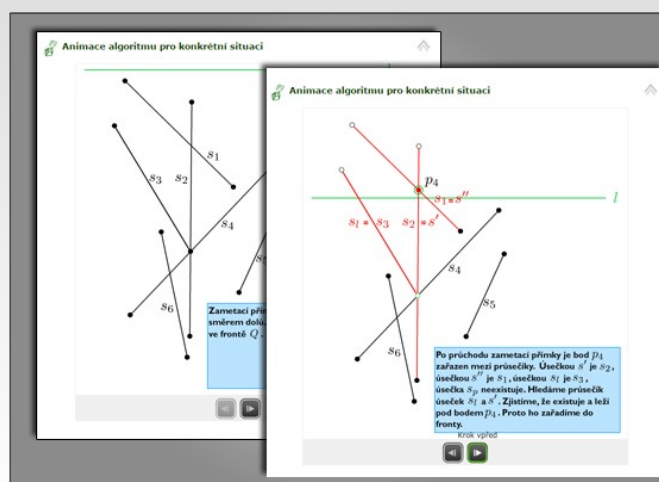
Animace algoritmu pro konkrétní situaci

$s_1$

$s_3$ $s_2$

$s_4$

$s_6$

Zametací přím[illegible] směrem dolů. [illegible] ve frontě $Q$. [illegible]

Animace algoritmu pro konkrétní situaci

$p_4$

$s_1 = s''$

$l$

$s_l = s_3$ $s_2 = s'$

$s_4$

$s_5$

$s_6$

Po průchodu zametací přímky je bod $p_4$ zařazen mezi průsečíky. Úsečkou $s'$ je $s_2$, úsečkou $s''$ je $s_1$, úsečkou $s_l$ je $s_3$, úsečka $s_r$ neexistuje. Hledáme průsečík úseček $s_l$ a $s'$. Zjistíme, že existuje a leží pod bodem $p_4$. Proto ho zařadíme do fronty.

Krok vpřed